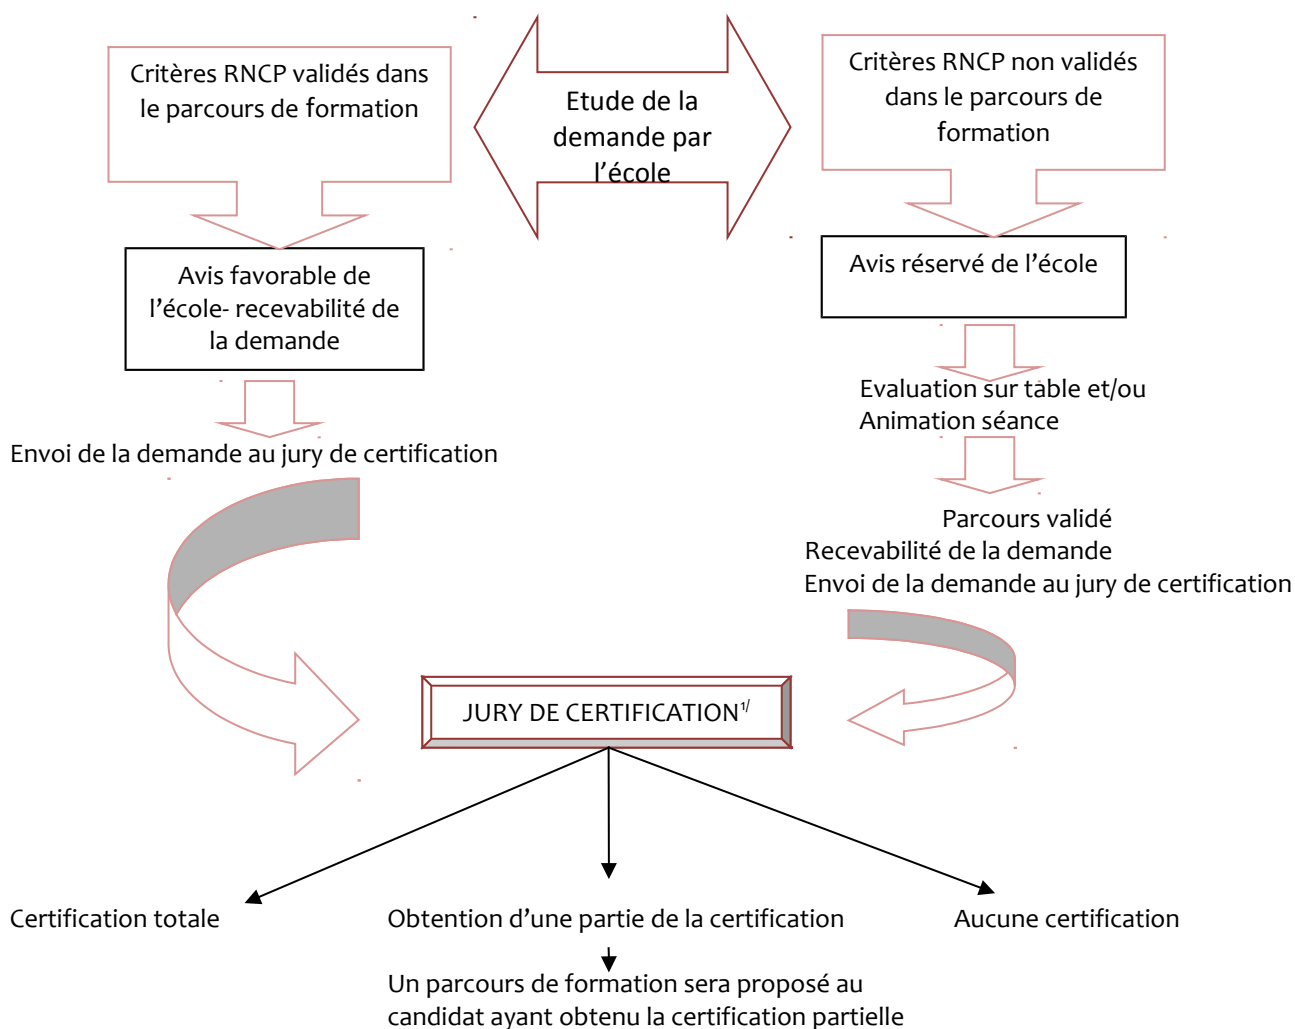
Critères RNCP validés dans le parcours de formation

Etude de la demande par l'école

Critères RNCP non validés dans le parcours de formation

Avis favorable de l'école- recevabilité de la demande

Avis réservé de l'école

Evaluation sur table et/ou Animation séance

Envoi de la demande au jury de certification

Parcours validé
Recevabilité de la demande
Envoi de la demande au jury de certification

JURY DE CERTIFICATION$^{1/}$

Certification totale

Obtention d'une partie de la certification

Aucune certification

Un parcours de formation sera proposé au candidat ayant obtenu la certification partielle